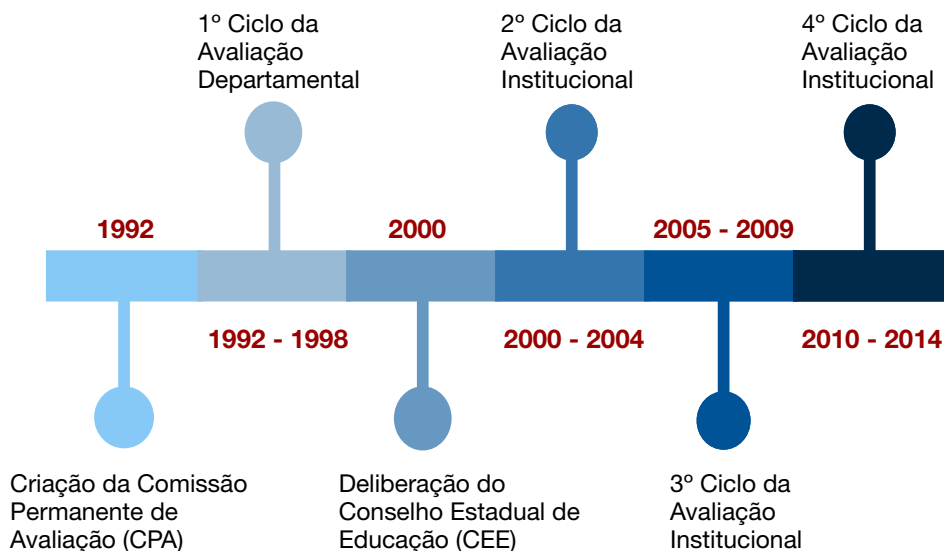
1º Ciclo da Avaliação Departamental

2º Ciclo da Avaliação Institucional

4º Ciclo da Avaliação Institucional

1992

2000

2005 - 2009

1992 - 1998

2000 - 2004

2010 - 2014

Criação da Comissão Permanente de Avaliação (CPA)

Deliberação do Conselho Estadual de Educação (CEE)

3º Ciclo da Avaliação Institucional